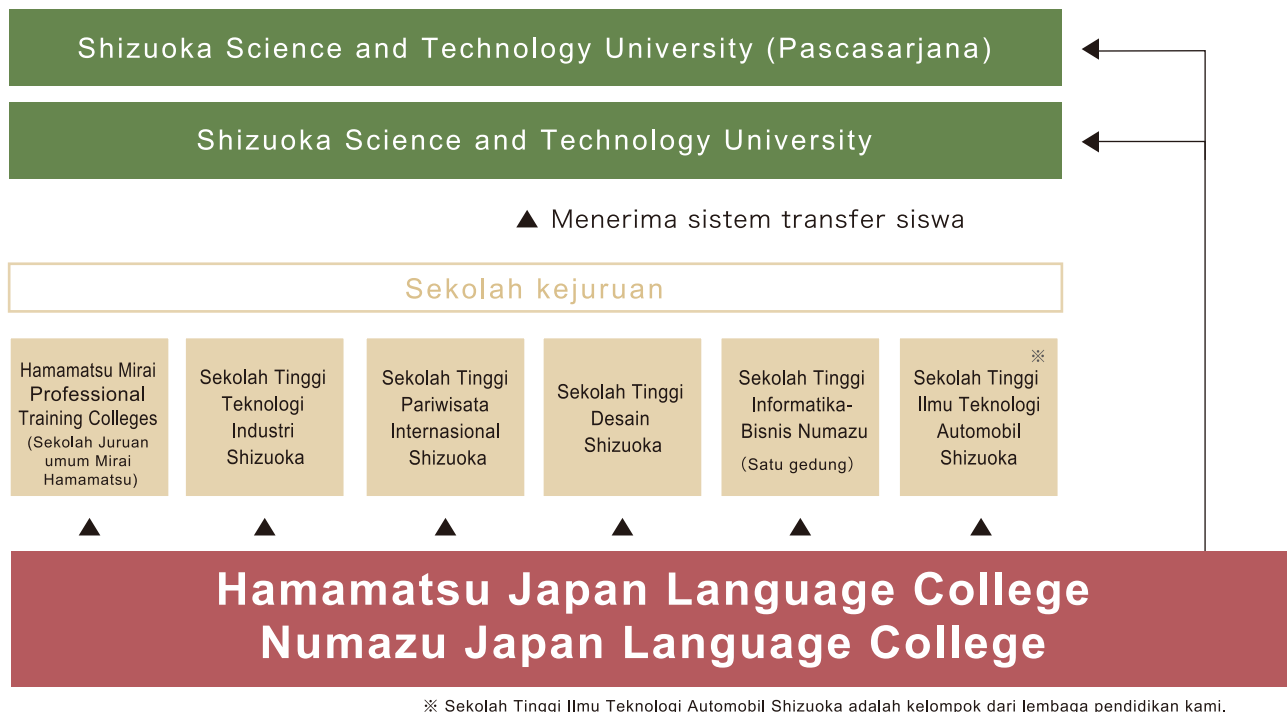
Shizuoka Science and Technology University (Pascasarjana)

Shizuoka Science and Technology University

▲ Menerima sistem transfer siswa

Sekolah kejuruan

Hamamatsu Mirai Professional Training Colleges (Sekolah Juruan umum Mirai Hamamatsu)

Sekolah Tinggi Teknologi Industri Shizuoka

Sekolah Tinggi Pariwisata Internasional Shizuoka

Sekolah Tinggi Desain Shizuoka

Sekolah Tinggi Informatika-Bisnis Numazu (Satu gedung)

※ Sekolah Tinggi Ilmu Teknologi Automobil Shizuoka

▲ ▲ ▲ ▲ ▲ ▲

Hamamatsu Japan Language College
Numazu Japan Language College

※ Sekolah Tinggi Ilmu Teknologi Automobil Shizuoka adalah kelompok dari lembaga pendidikan kami.